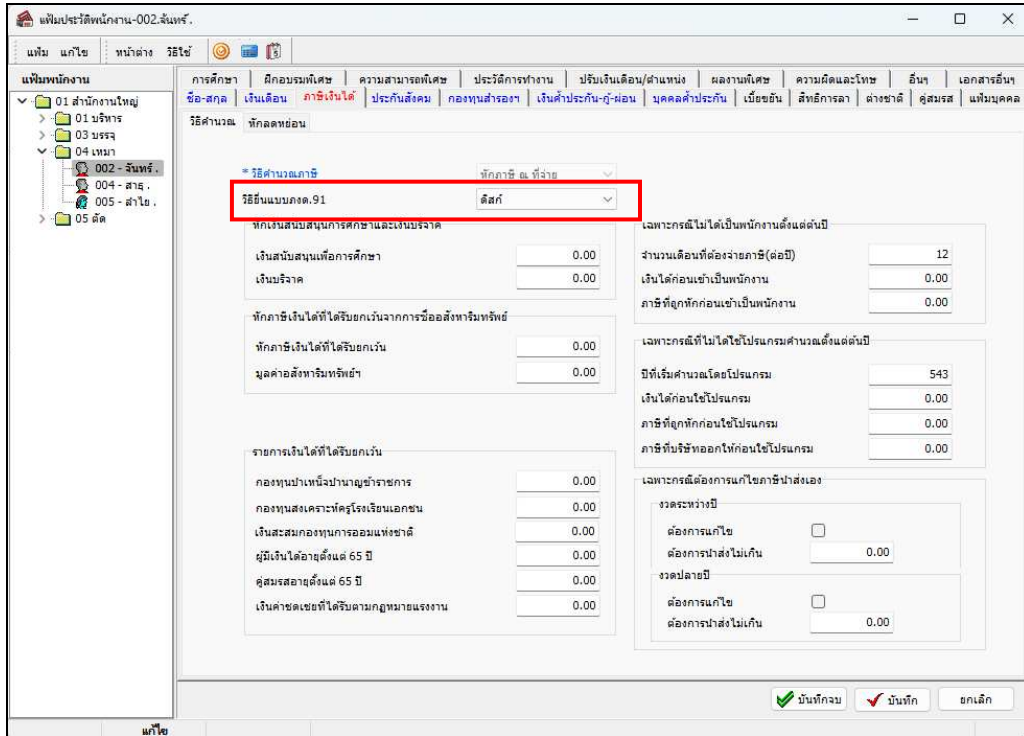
แฟ้มประวัติพนักงาน-002.จันทร์.

แฟ้ม แก้ไข หน้าต่าง วิธีใช้

แฟ้มพนักงาน
01 สำนักงานใหญ่
01 บริหาร
03 บรรจุ
04 เหมา
002 - จันทร์.
004 - สาคู.
005 - ลำไย.
05 ตัด

การศึกษา | ฝึกอบรมพิเศษ | ความสามารถพิเศษ | ประวัติการทำงาน | ปรับเงินเดือน/ตำแหน่ง | ผลงานพิเศษ | ความผิดและโทษ | อื่นๆ | เอกสารอื่นๆ
ชื่อ-สกุล | เงินเดือน | ภาษีเงินได้ | ประกันสังคม | กองทุนสำรองฯ | เงินค้ำประกัน-กู้-ผ่อน | บุคคลค้ำประกัน | เบี้ยขยัน | สิทธิการลา | ต่างชาติ | คู่สมรส | แฟ้มบุคคล
วิธีคำนวณ | หักลดหย่อน

* วิธีคำนวณภาษี หักภาษี ณ ที่จ่าย
วิธียื่นแบบภงด.91 ดิสก์

หักเงินสนับสนุนการศึกษาและเงินบริจาค
เงินสนับสนุนเพื่อการศึกษา 0.00
เงินบริจาค 0.00

หักภาษีเงินได้ที่ได้รับยกเว้นจากการซื้อสังหาริมทรัพย์
หักภาษีเงินได้ที่ได้รับยกเว้น 0.00
มูลค่าอสังหาริมทรัพย์ฯ 0.00

รายการเงินได้ที่ได้รับยกเว้น
กองทุนบำเหน็จบำนาญข้าราชการ 0.00
กองทุนสงเคราะห์ครูโรงเรียนเอกชน 0.00
เงินสะสมกองทุนการออมแห่งชาติ 0.00
ผู้มีเงินได้อายุตั้งแต่ 65 ปี 0.00
คู่สมรสอายุตั้งแต่ 65 ปี 0.00
เงินค่าชดเชยที่ได้รับตามกฎหมายแรงงาน 0.00

เฉพาะกรณีไม่ได้เป็นพนักงานตั้งแต่ต้นปี
จำนวนเดือนที่ต้องจ่ายภาษี(ต่อปี) 12
เงินได้ก่อนเข้าเป็นพนักงาน 0.00
ภาษีที่ถูกหักก่อนเข้าเป็นพนักงาน 0.00

เฉพาะกรณีที่ไม่ได้ใช้โปรแกรมคำนวณตั้งแต่ต้นปี
ปีที่เริ่มคำนวณโดยโปรแกรม 543
เงินได้ก่อนใช้โปรแกรม 0.00
ภาษีที่ถูกหักก่อนใช้โปรแกรม 0.00
ภาษีที่บริษัทออกให้ก่อนใช้โปรแกรม 0.00

เฉพาะกรณีต้องการแก้ไขภาษีนำส่งเอง
งวดระหว่างปี
ต้องการแก้ไข
ต้องการนำส่งไม่เกิน 0.00
งวดปลายปี
ต้องการแก้ไข
ต้องการนำส่งไม่เกิน 0.00

บันทึกจบ บันทึก ยกเลิก

แก้ไข